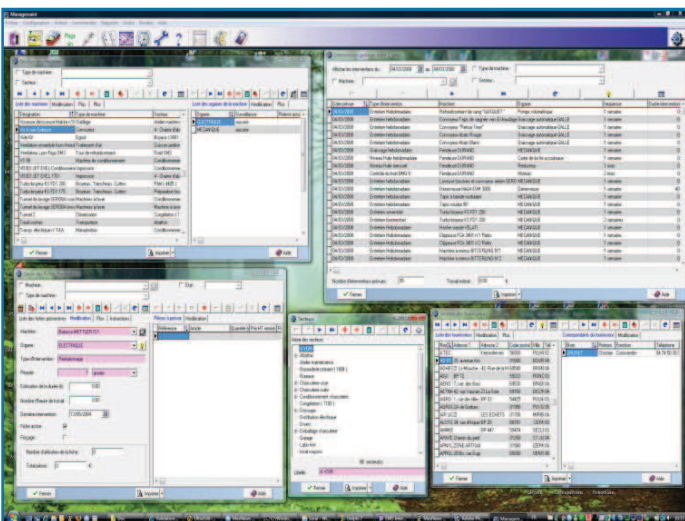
Maingenialt

Fichier Configuration Outils Commentaires Requête Aide Fenêtre Aide

Type de machine
Secteur

Liste des machines Modification Plus Plus

Liste des organes de la machine Modification Plus

ELECTRIQUE
MECANIQUE

Afficher les interventions du 04/03/2008 au 04/03/2008
Machine
Type de machine
Secteur

| Date prévue | Type d'intervention | Machine | Organe | Séquence |
|---|---|---|---|---|
| 04/03/2008 | Entretien hebdomadaire | | MECANIQUE | 1 semaine |
| 04/03/2008 | Entretien hebdomadaire | | MECANIQUE | 1 semaine |
| 04/03/2008 | Entretien hebdomadaire | | MECANIQUE | 1 semaine |
| 04/03/2008 | Entretien hebdomadaire | | MECANIQUE | 1 semaine |
| 04/03/2008 | Entretien hebdomadaire | | MECANIQUE | 1 semaine |
| 04/03/2008 | Entretien hebdomadaire | | MECANIQUE | 1 semaine |

Nombre d'interventions prévues
Total estimé

Fermer Imprimer Aide

Machine
Type de machine
Etat

Liste des interventions Modification Plus Instructions

Machine
Organe ELECTRIQUE
Type d'intervention Redémarrage
Période 1 année
Estimation de la durée (h)
Nombre d'heures de travail
Dernière intervention 13/05/2004
Fiche active
Pilotage
Nombre d'utilisation de la fiche
Total pièces

Fermer Imprimer Aide

Secteurs

Liste des secteurs

Libellé

Fermer Imprimer Aide

Nom Adresse 1 Adresse 2 Code postal Ville

Fermer Imprimer Aide